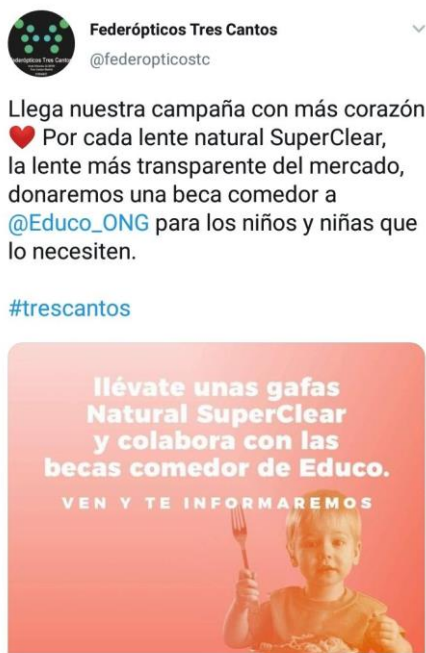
Federópticos Tres Cantos
@federopticostc

Federópticos Tres Cantos
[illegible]

Llega nuestra campaña con más corazón ❤️ Por cada lente natural SuperClear, la lente más transparente del mercado, donaremos una beca comedor a @Educo_ONG para los niños y niñas que lo necesiten.

#trescantos

llévate unas gafas Natural SuperClear y colabora con las becas comedor de Educo.
VEN Y TE INFORMAREMOS